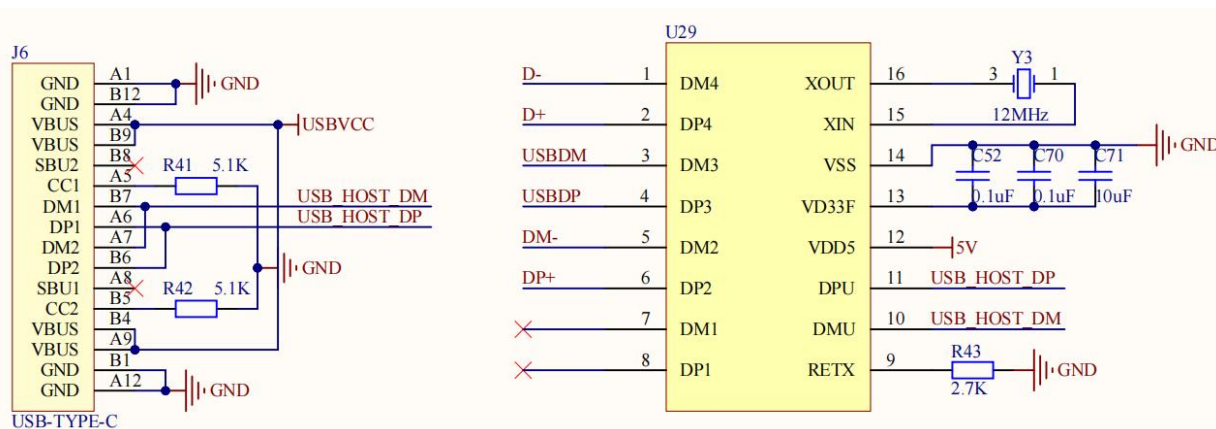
J6

GND A1
GND B12
VBUS A4
VBUS B9
SBU2 B8
CC1 A5
DM1 B7
DP1 A6
DM2 A7
DP2 B6
SBU1 A8
CC2 B5
VBUS B4
VBUS A9
GND B1
GND A12

USB-TYPE-C

GND
USBVCC
R41 5.1K
USB_HOST_DM
USB_HOST_DP
GND
R42 5.1K
GND

U29

D- 1 DM4
D+ 2 DP4
USBDM 3 DM3
USBDP 4 DP3
DM- 5 DM2
DP+ 6 DP2
7 DM1
8 DP1

XOUT 16
XIN 15
VSS 14
VD33F 13
VDD5 12
DPU 11
DMU 10
RETX 9

Y3
3 1
12MHz
GND
C52 C70 C71
0.1uF 0.1uF 10uF
5V
USB_HOST_DP
USB_HOST_DM
R43
2.7K
GND